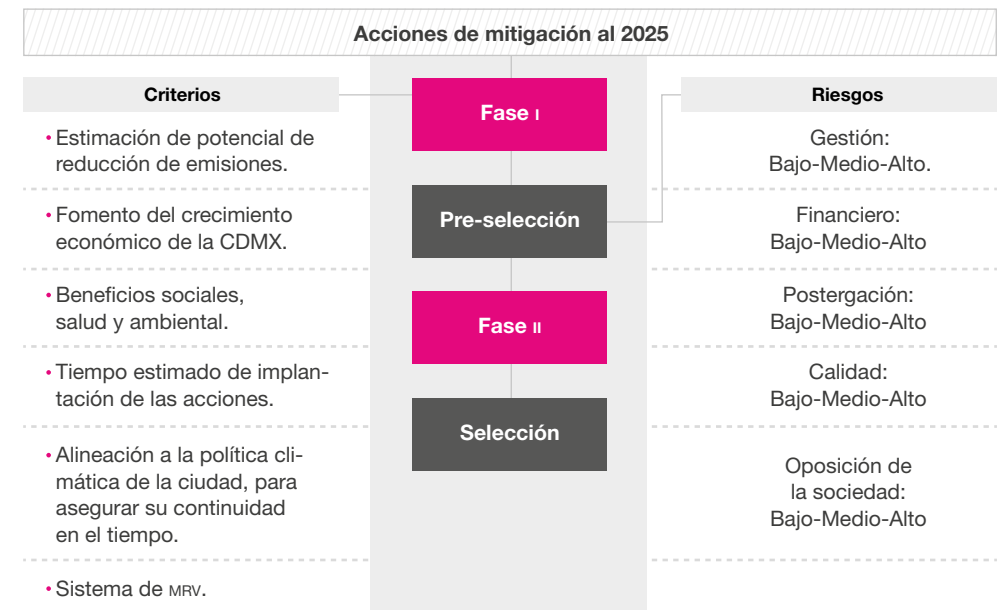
Acciones de mitigación al 2025

Criterios

• Estimación de potencial de reducción de emisiones.

• Fomento del crecimiento económico de la CDMX.

• Beneficios sociales, salud y ambiental.

• Tiempo estimado de implantación de las acciones.

• Alineación a la política climática de la ciudad, para asegurar su continuidad en el tiempo.

• Sistema de MRV.

Fase I

Pre-selección

Fase II

Selección

Riesgos

Gestión: Bajo-Medio-Alto.

Financiero: Bajo-Medio-Alto

Postergación: Bajo-Medio-Alto

Calidad: Bajo-Medio-Alto

Oposición de la sociedad: Bajo-Medio-Alto